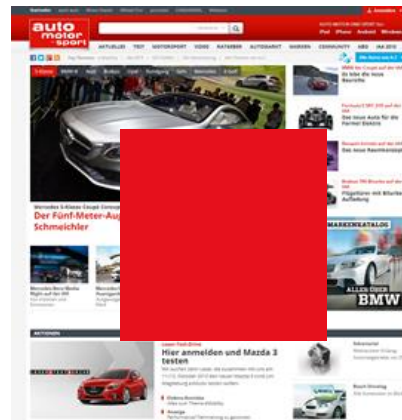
auto motor sport

AKTUELLES TEST MOTORSPORT VIDEO RATGEBER AUTOSTART MARKEN COMMUNITY ABO IAA 2013

iPad iPhone Android Windows

Mercedes S-Klasse Coupé Concept

Der Fünf-Meter-Ausflug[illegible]
Schmeichler

Mercedes-Benz Modelle

MARKENKATALOG

ALLES ÜBER
BMW

AKTIONEN

Hier anmelden und Mazda 3 testen